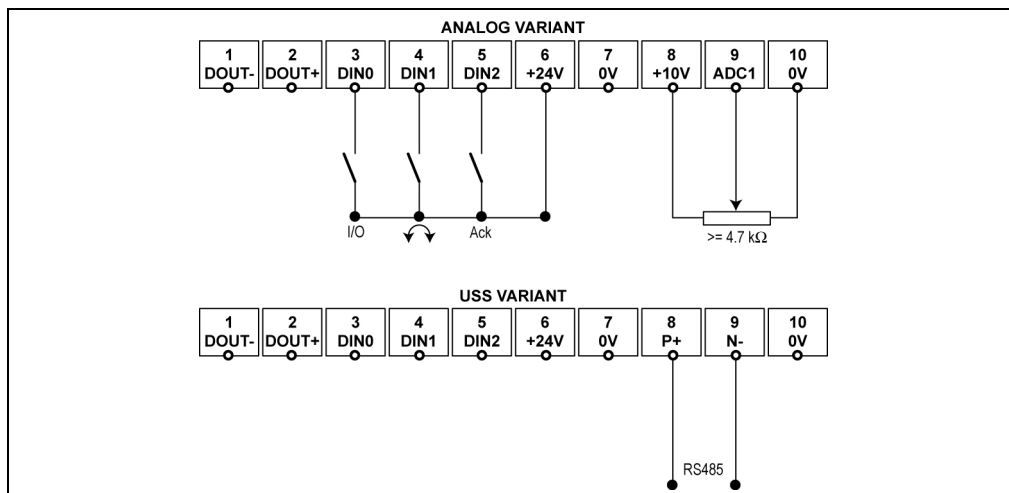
ANALOG VARIANT

| 1 | 2 | 3 | 4 | 5 | 6 | 7 | 8 | 9 | 10 |
|---|---|---|---|---|---|---|---|---|---|
| DOUT- | DOUT+ | DIN0 | DIN1 | DIN2 | +24V | 0V | +10V | ADC1 | 0V |

I/O

Ack

>= 4.7 kΩ

USS VARIANT

| 1 | 2 | 3 | 4 | 5 | 6 | 7 | 8 | 9 | 10 |
|---|---|---|---|---|---|---|---|---|---|
| DOUT- | DOUT+ | DIN0 | DIN1 | DIN2 | +24V | 0V | P+ | N- | 0V |

RS485